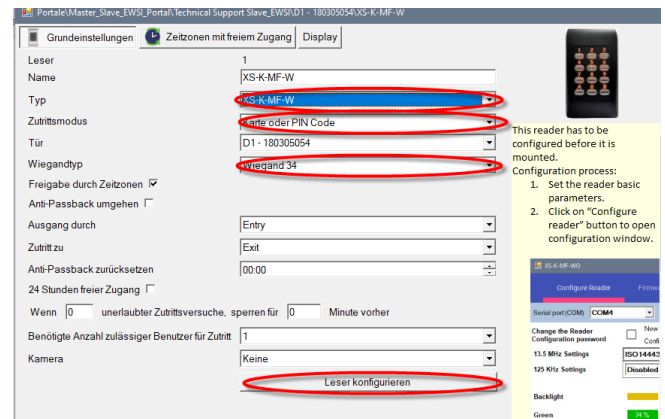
Portale\Master_Slave_EWSI_Portal\Technical Support Slave_EWSI\D1 - 180305054\XS-K-MF-W

Grundeinstellungen | Zeitzonen mit freiem Zugang | Display

| | |
|---|---|
| Leser | 1 |
| Name | XS-K-MF-W |
| Typ | XS-K-MF-W |
| Zutrittsmodus | Karte oder PIN Code |
| Tür | D1 - 180305054 |
| Wiegandtyp | Wiegand 34 |

Freigabe durch Zeitzonen ☑
Anti-Passback umgehen ☐

| | |
|---|---|
| Ausgang durch | Entry |
| Zutritt zu | Exit |
| Anti-Passback zurücksetzen | 00:00 |

24 Stunden freier Zugang ☐
Wenn 0 unerlaubter Zutrittsversuche, sperren für 0 Minute vorher

| | |
|---|---|
| Benötigte Anzahl zulässiger Benutzer für Zutritt | 1 |
| Kamera | Keine |

Leser konfigurieren

This reader has to be configured before it is mounted.
Configuration process:
1. Set the reader basic parameters.
2. Click on "Configure reader" button to open configuration window.

XS-K-MF-WD
Configure Reader | Firmw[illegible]
Serial port (COM) COM4
Change the Reader Configuration password | New | Confi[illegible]
13.5 MHz Settings ISO1444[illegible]
125 KHz Settings Disabled
Backlight
Green 74 %